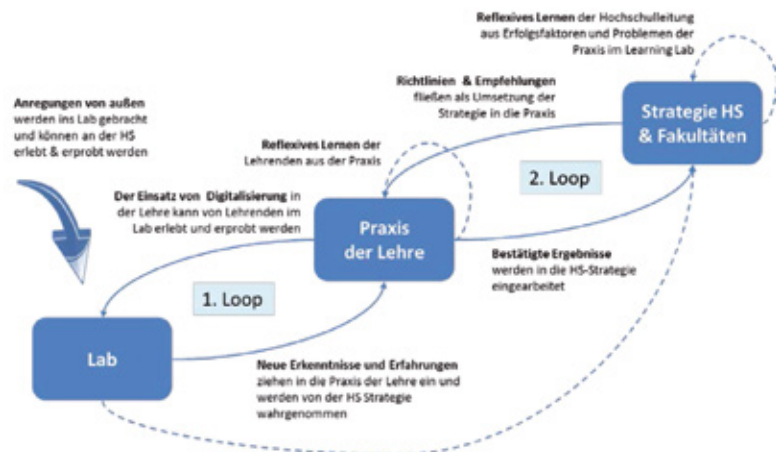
Reflexives Lernen der Hochschulleitung aus Erfolgsfaktoren und Problemen der Praxis im Learning Lab

Richtlinien & Empfehlungen fließen als Umsetzung der Strategie in die Praxis

Strategie HS & Fakultäten

Anregungen von außen werden ins Lab gebracht und können an der HS erlebt & erprobt werden

Reflexives Lernen der Lehrenden aus der Praxis

2. Loop

Der Einsatz von Digitalisierung in der Lehre kann von Lehrenden im Lab erlebt und erprobt werden

Praxis der Lehre

Bestätigte Ergebnisse werden in die HS-Strategie eingearbeitet

1. Loop

Lab

Neue Erkenntnisse und Erfahrungen ziehen in die Praxis der Lehre ein und werden von der HS Strategie wahrgenommen